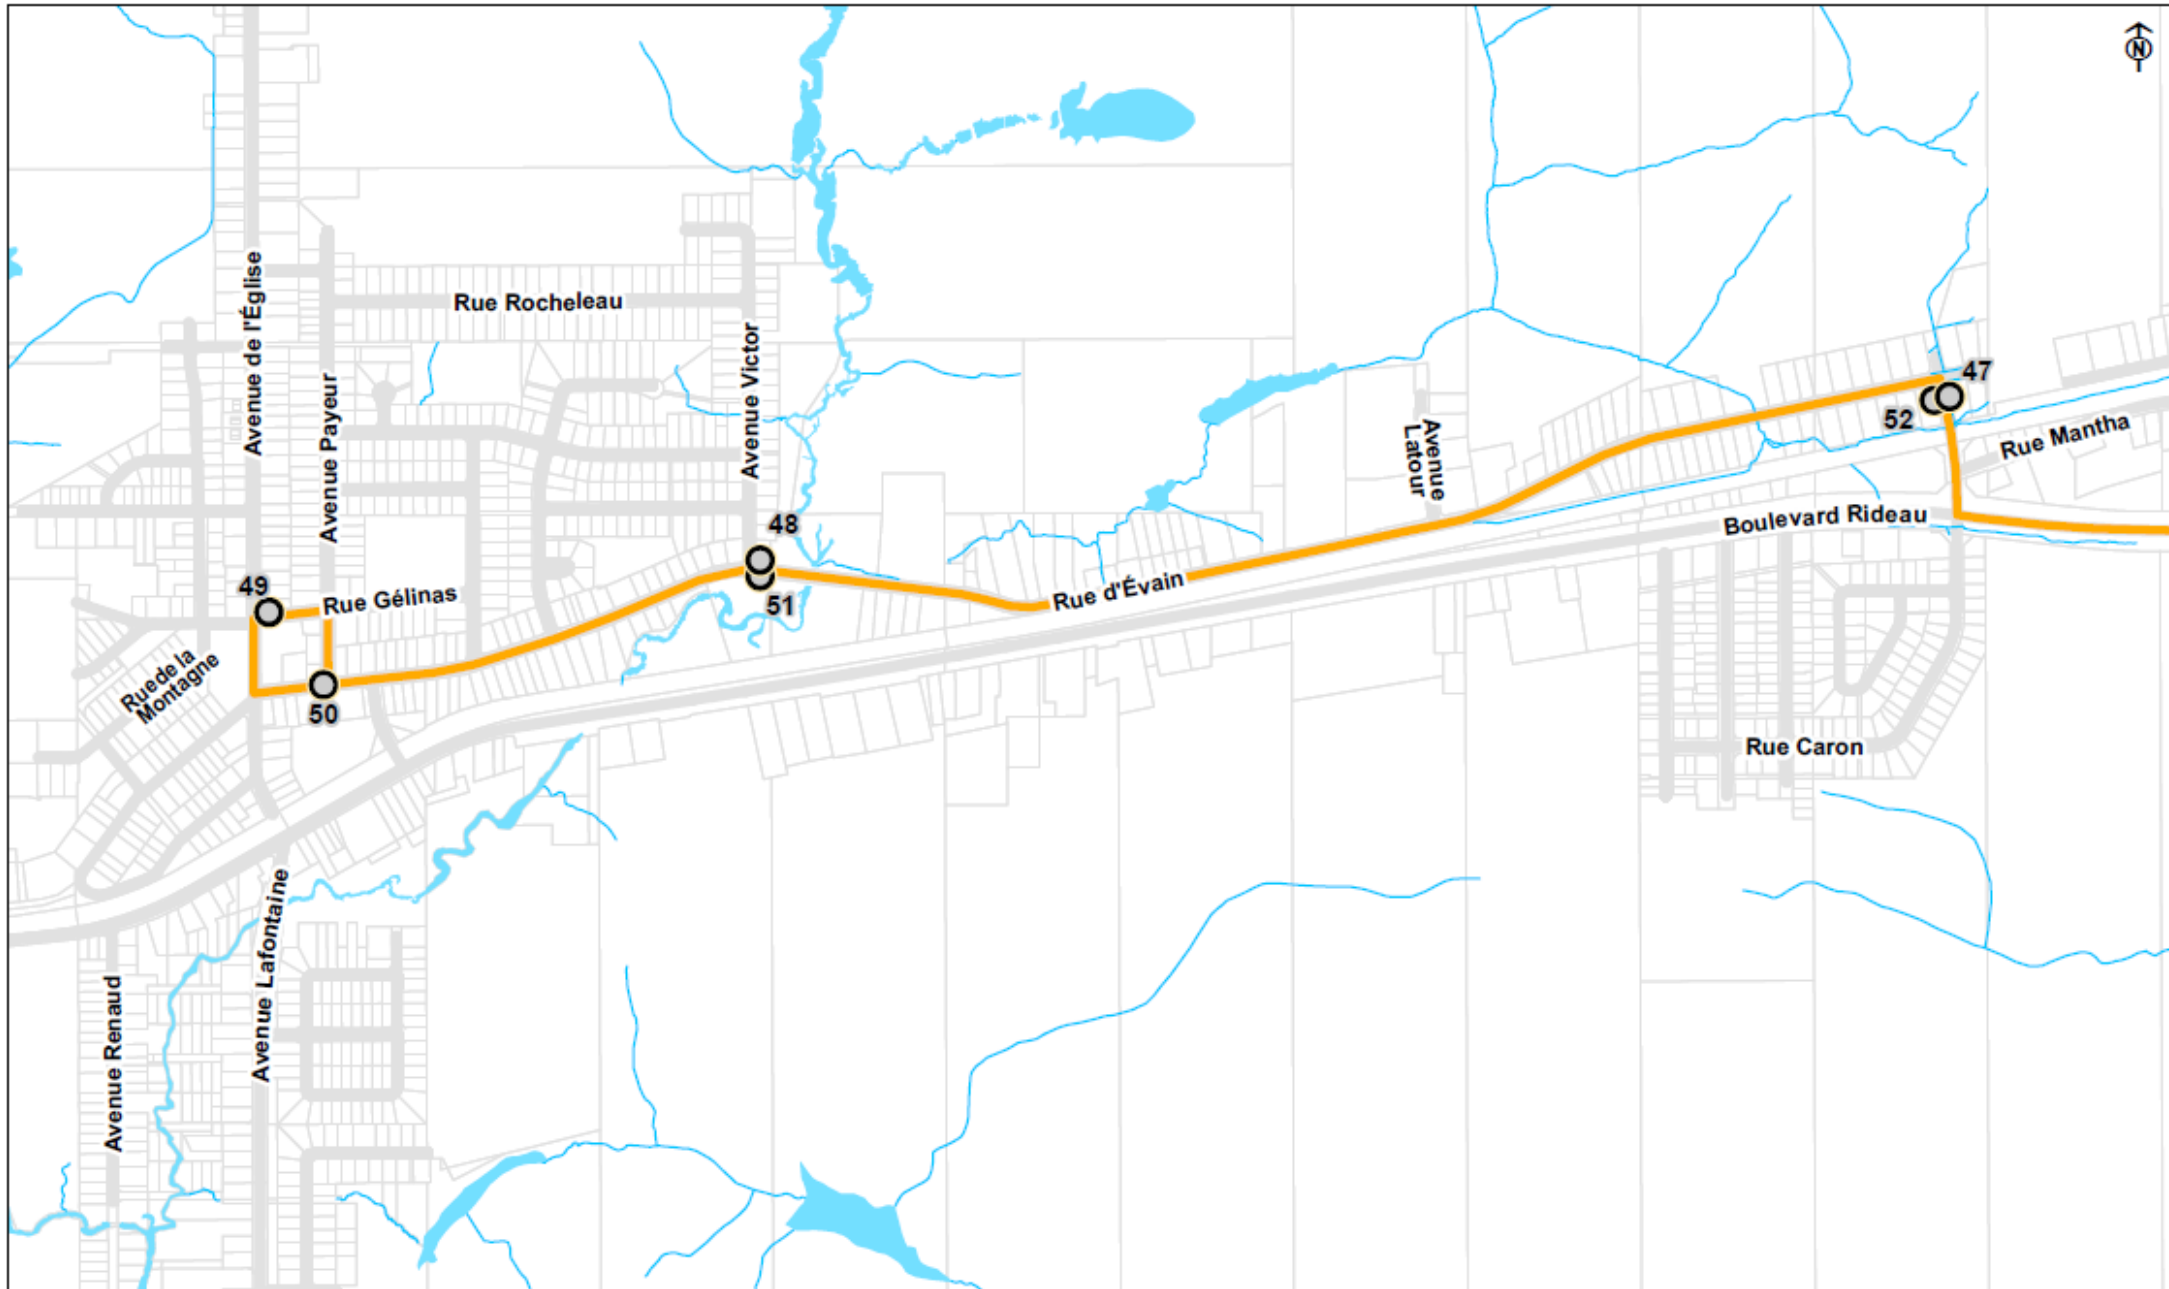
N

Rue Rocheleau

Avenue de l'Église

Avenue Payeur

Avenue Victor

Avenue Latour

47

52

Rue Mantha

48

Boulevard Rideau

49

Rue Gélinas

51

Rue d'Évain

Rue de la Montagne

50

Rue Caron

Avenue Lafontaine

Avenue Renaud